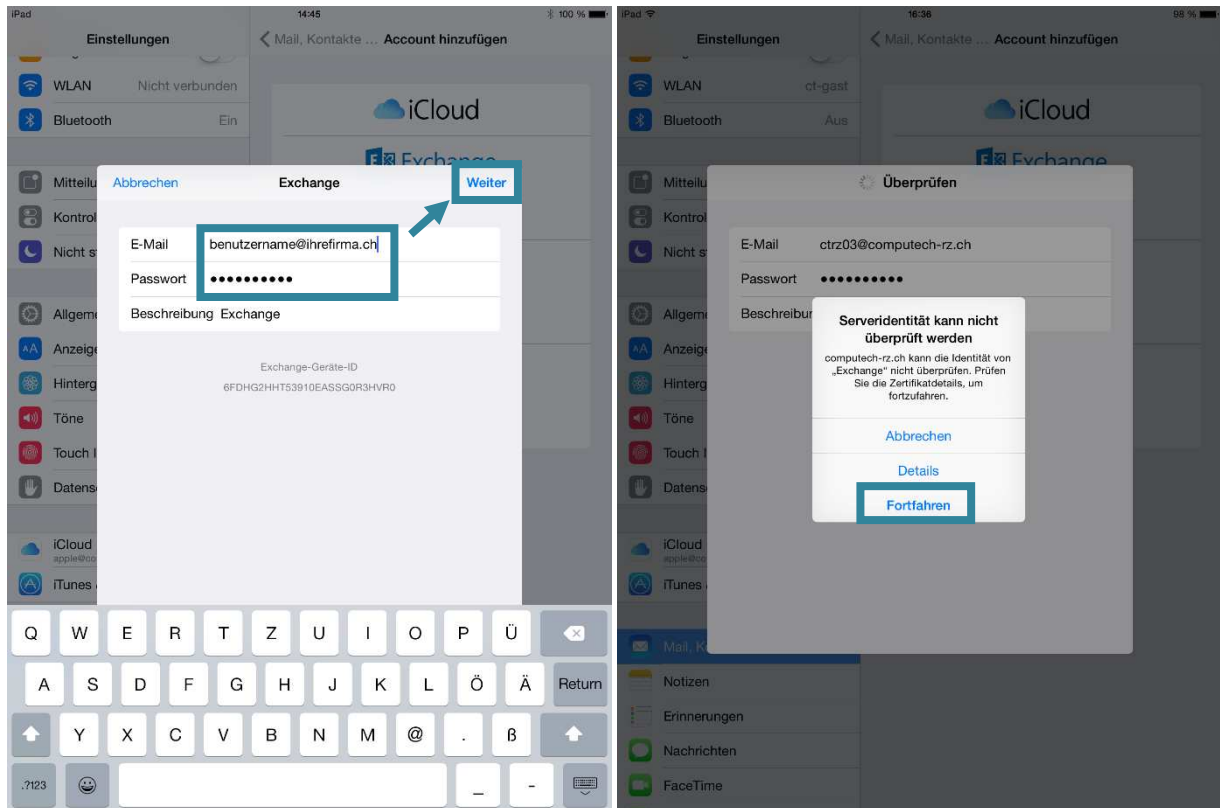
iPad
14:45
100 %

Einstellungen
Mail, Kontakte ... Account hinzufügen

WLAN Nicht verbunden
Bluetooth Ein
Mitteilu
Kontrol
Nicht s
Allgeme
Anzeige
Hinterg
Töne
Touch I
Datens
iCloud
apple@co
iTunes

iCloud
Exchange

Abbrechen
Exchange
Weiter

E-Mail benutzername@ihrefirma.ch
Passwort ••••••••••
Beschreibung Exchange

Exchange-Geräte-ID
6FDHG2HHT53910EASSG0R3HVR0

Q W E R T Z U I O P Ü
A S D F G H J K L Ö Ä Return
Y X C V B N M @ . ß
.?123 _ -

iPad
16:36
98 %

Einstellungen
Mail, Kontakte ... Account hinzufügen

WLAN ct-gast
Bluetooth Aus
Mitteilu
Kontrol
Nicht s
Allgeme
Anzeige
Hinterg
Töne
Touch I
Datens
iCloud
apple@co
iTunes
Mail, K
Notizen
Erinnerungen
Nachrichten
FaceTime

iCloud
Exchange

Überprüfen

E-Mail ctrz03@computech-rz.ch
Passwort ••••••••••
Beschreibur

Serveridentität kann nicht überprüft werden
computech-rz.ch kann die Identität von „Exchange" nicht überprüfen. Prüfen Sie die Zertifikatdetails, um fortzufahren.

Abbrechen
Details
Fortfahren